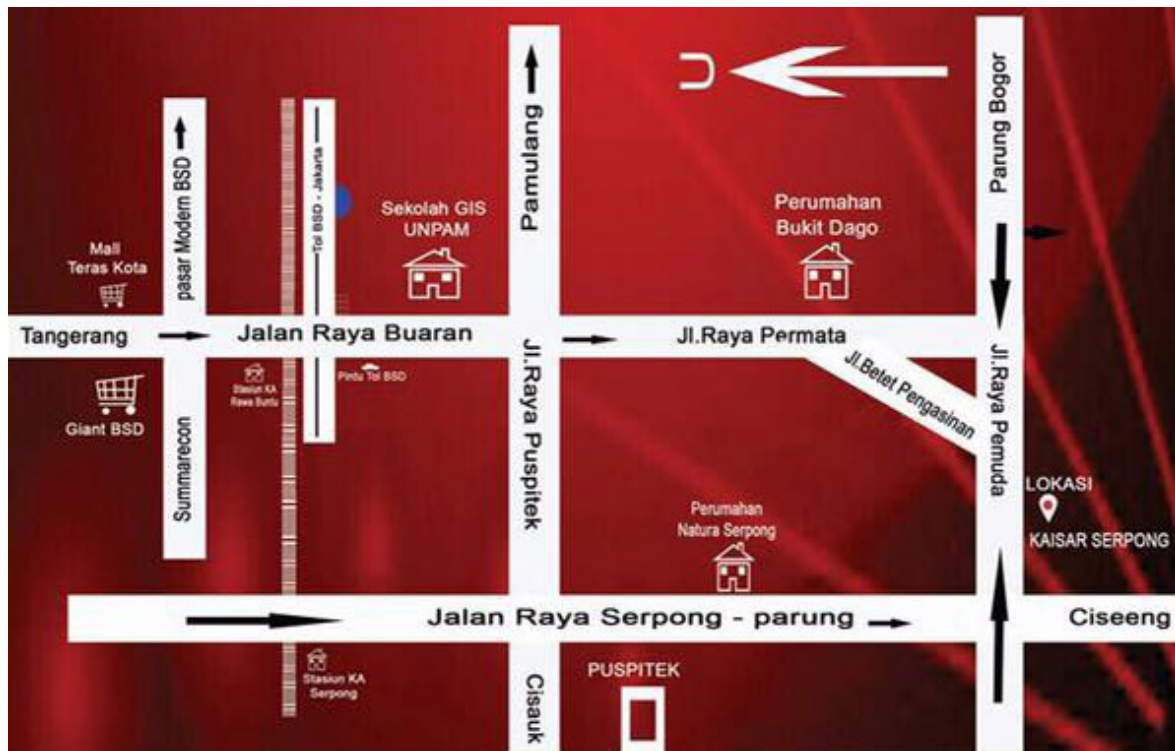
U

Pamulang

Parung Bogor

pasar Modern BSD

Tol BSD - Jakarta

Sekolah GIS
UNPAM

Perumahan
Bukit Dago

Mall
Teras Kota

Tangerang

Jalan Raya Buaran

Jl.Raya Permata

Stasiun KA
Rawa Buntu

Pintu Tol BSD

Jl.Betet Pengasinan

Giant BSD

Jl.Raya Puspitek

Jl.Raya Pemuda

Summarecon

LOKASI
KAISAR SERPONG

Perumahan
Natura Serpong

Jalan Raya Serpong - parung

Ciseeng

Stasiun KA
Serpong

PUSPITEK

Cisauk